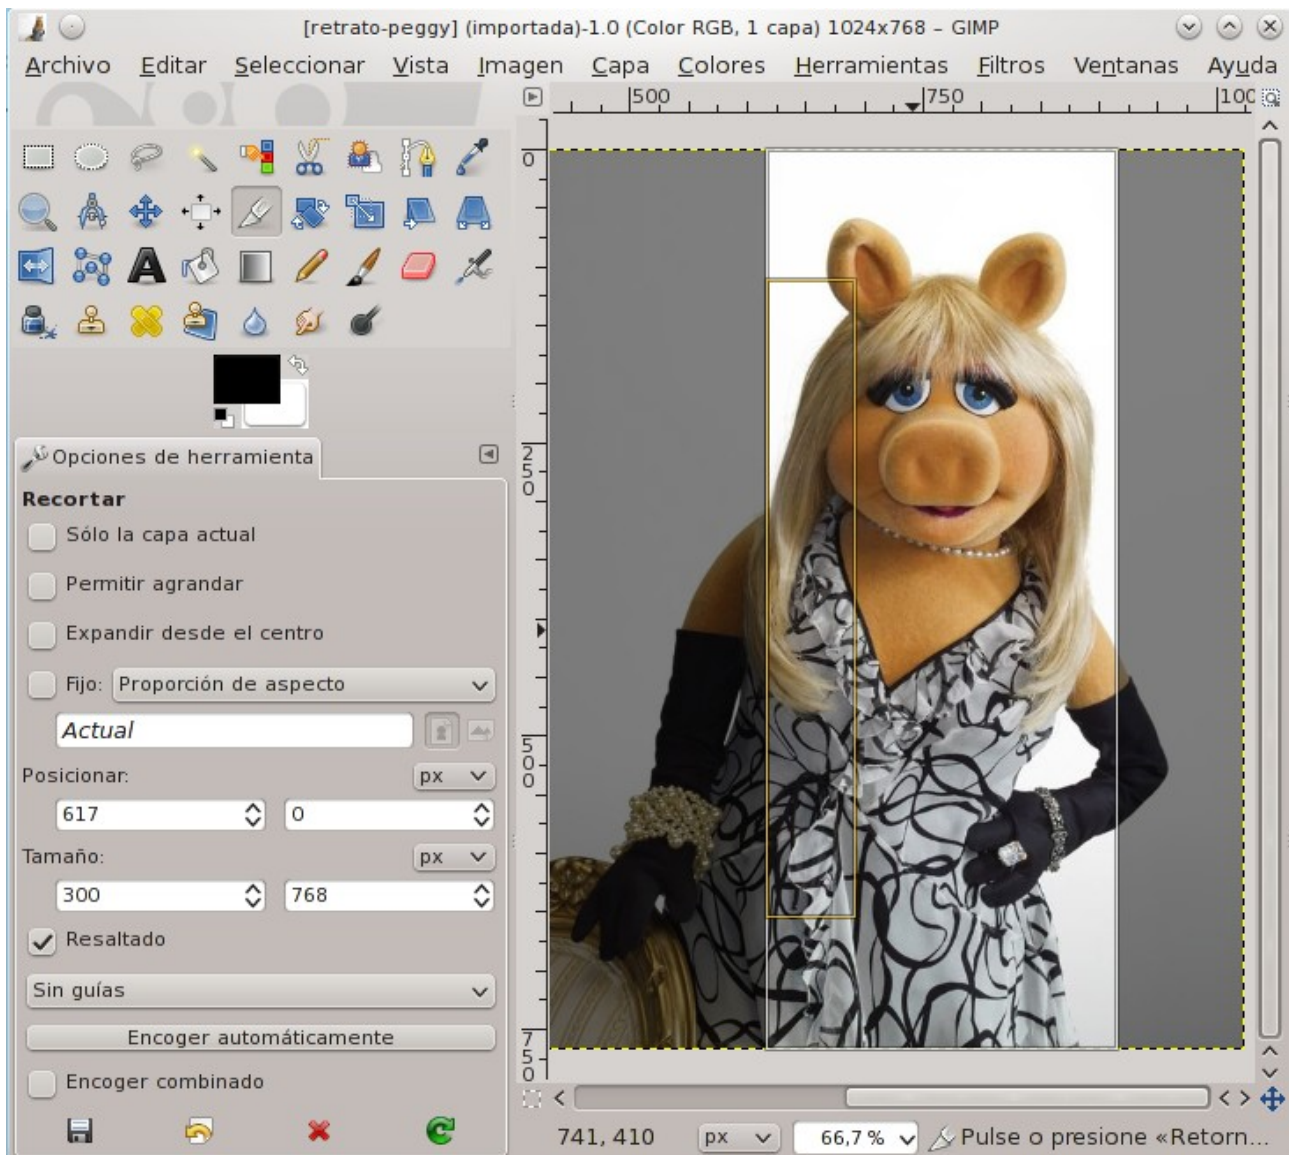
[retrato-peggy] (importada)-1.0 (Color RGB, 1 capa) 1024x768 – GIMP

Archivo Editar Seleccionar Vista Imagen Capa Colores Herramientas Filtros Ventanas Ayuda

500 750 100

0 250 500 750

Opciones de herramienta

Recortar

Sólo la capa actual

Permitir agrandar

Expandir desde el centro

Fijo: Proporción de aspecto

Actual

Posicionar: px

617 0

Tamaño: px

300 768

Resaltado

Sin guías

Encoger automáticamente

Encoger combinado

741, 410 px 66,7 % Pulse o presione «Retorn...